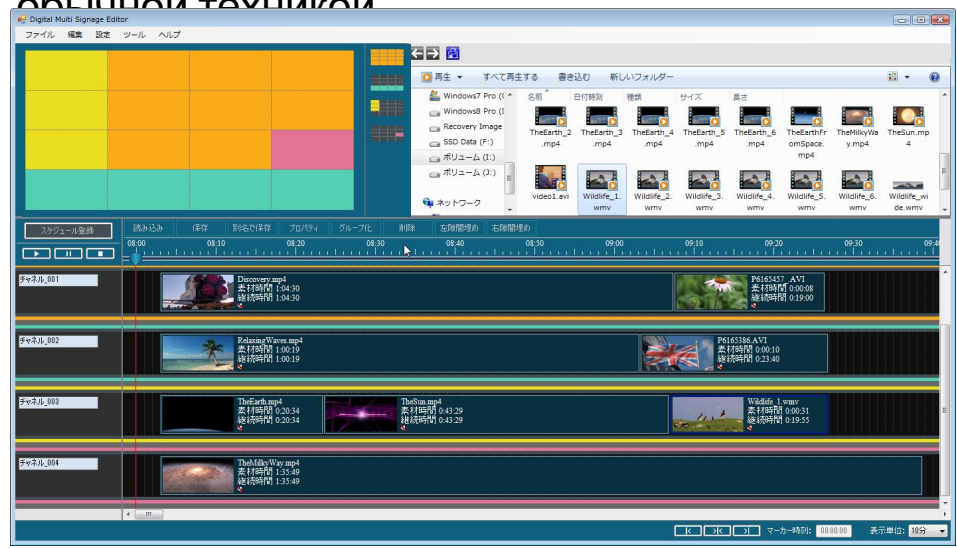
ерынной техникой

Digital Multi Signage Editor

ファイル 編集 設定 ツール ヘルプ

再生 ▼ すべて再生する 書き込む 新しいフォルダー

Windows7 Pro (C
Windows8 Pro (I
Recovery Image
SSD Data (F:)
ボリューム (I:)
ボリューム (J:)
ネットワーク

名前 日付時刻 種類 サイズ 長さ

TheEarth_2.mp4
TheEarth_3.mp4
TheEarth_4.mp4
TheEarth_5.mp4
TheEarth_6.mp4
TheEarthFromSpace.mp4
TheMilkyWay.mp4
TheSun.mp4
video1.avi
Wildlife_1.wmv
Wildlife_2.wmv
Wildlife_3.wmv
Wildlife_4.wmv
Wildlife_5.wmv
Wildlife_6.wmv
Wildlife_wide.wmv

スケジュール登録

読み込み 保存 別名で保存 プロパティ グループ化 削除 左隙間埋め 右隙間埋め

08:00 08:10 08:20 08:30 08:40 08:50 09:00 09:10 09:20 09:30 09:4

チャネル_001
Discovery.mp4
素材時間 1:04:30
継続時間 1:04:30
P6165457_.AVI
素材時間 0:00:08
継続時間 0:19:00

チャネル_002
RelaxingWaves.mp4
素材時間 1:00:19
継続時間 1:00:19
P6165386.AVI
素材時間 0:00:10
継続時間 0:23:40

チャネル_003
TheEarth.mp4
素材時間 0:20:34
継続時間 0:20:34
TheSun.mp4
素材時間 0:43:29
継続時間 0:43:29
Wildlife_1.wmv
素材時間 0:00:31
継続時間 0:19:55

チャネル_004
TheMilkyWay.mp4
素材時間 1:35:49
継続時間 1:35:49

マーカー時刻: 08:00:00 表示単位: 10分